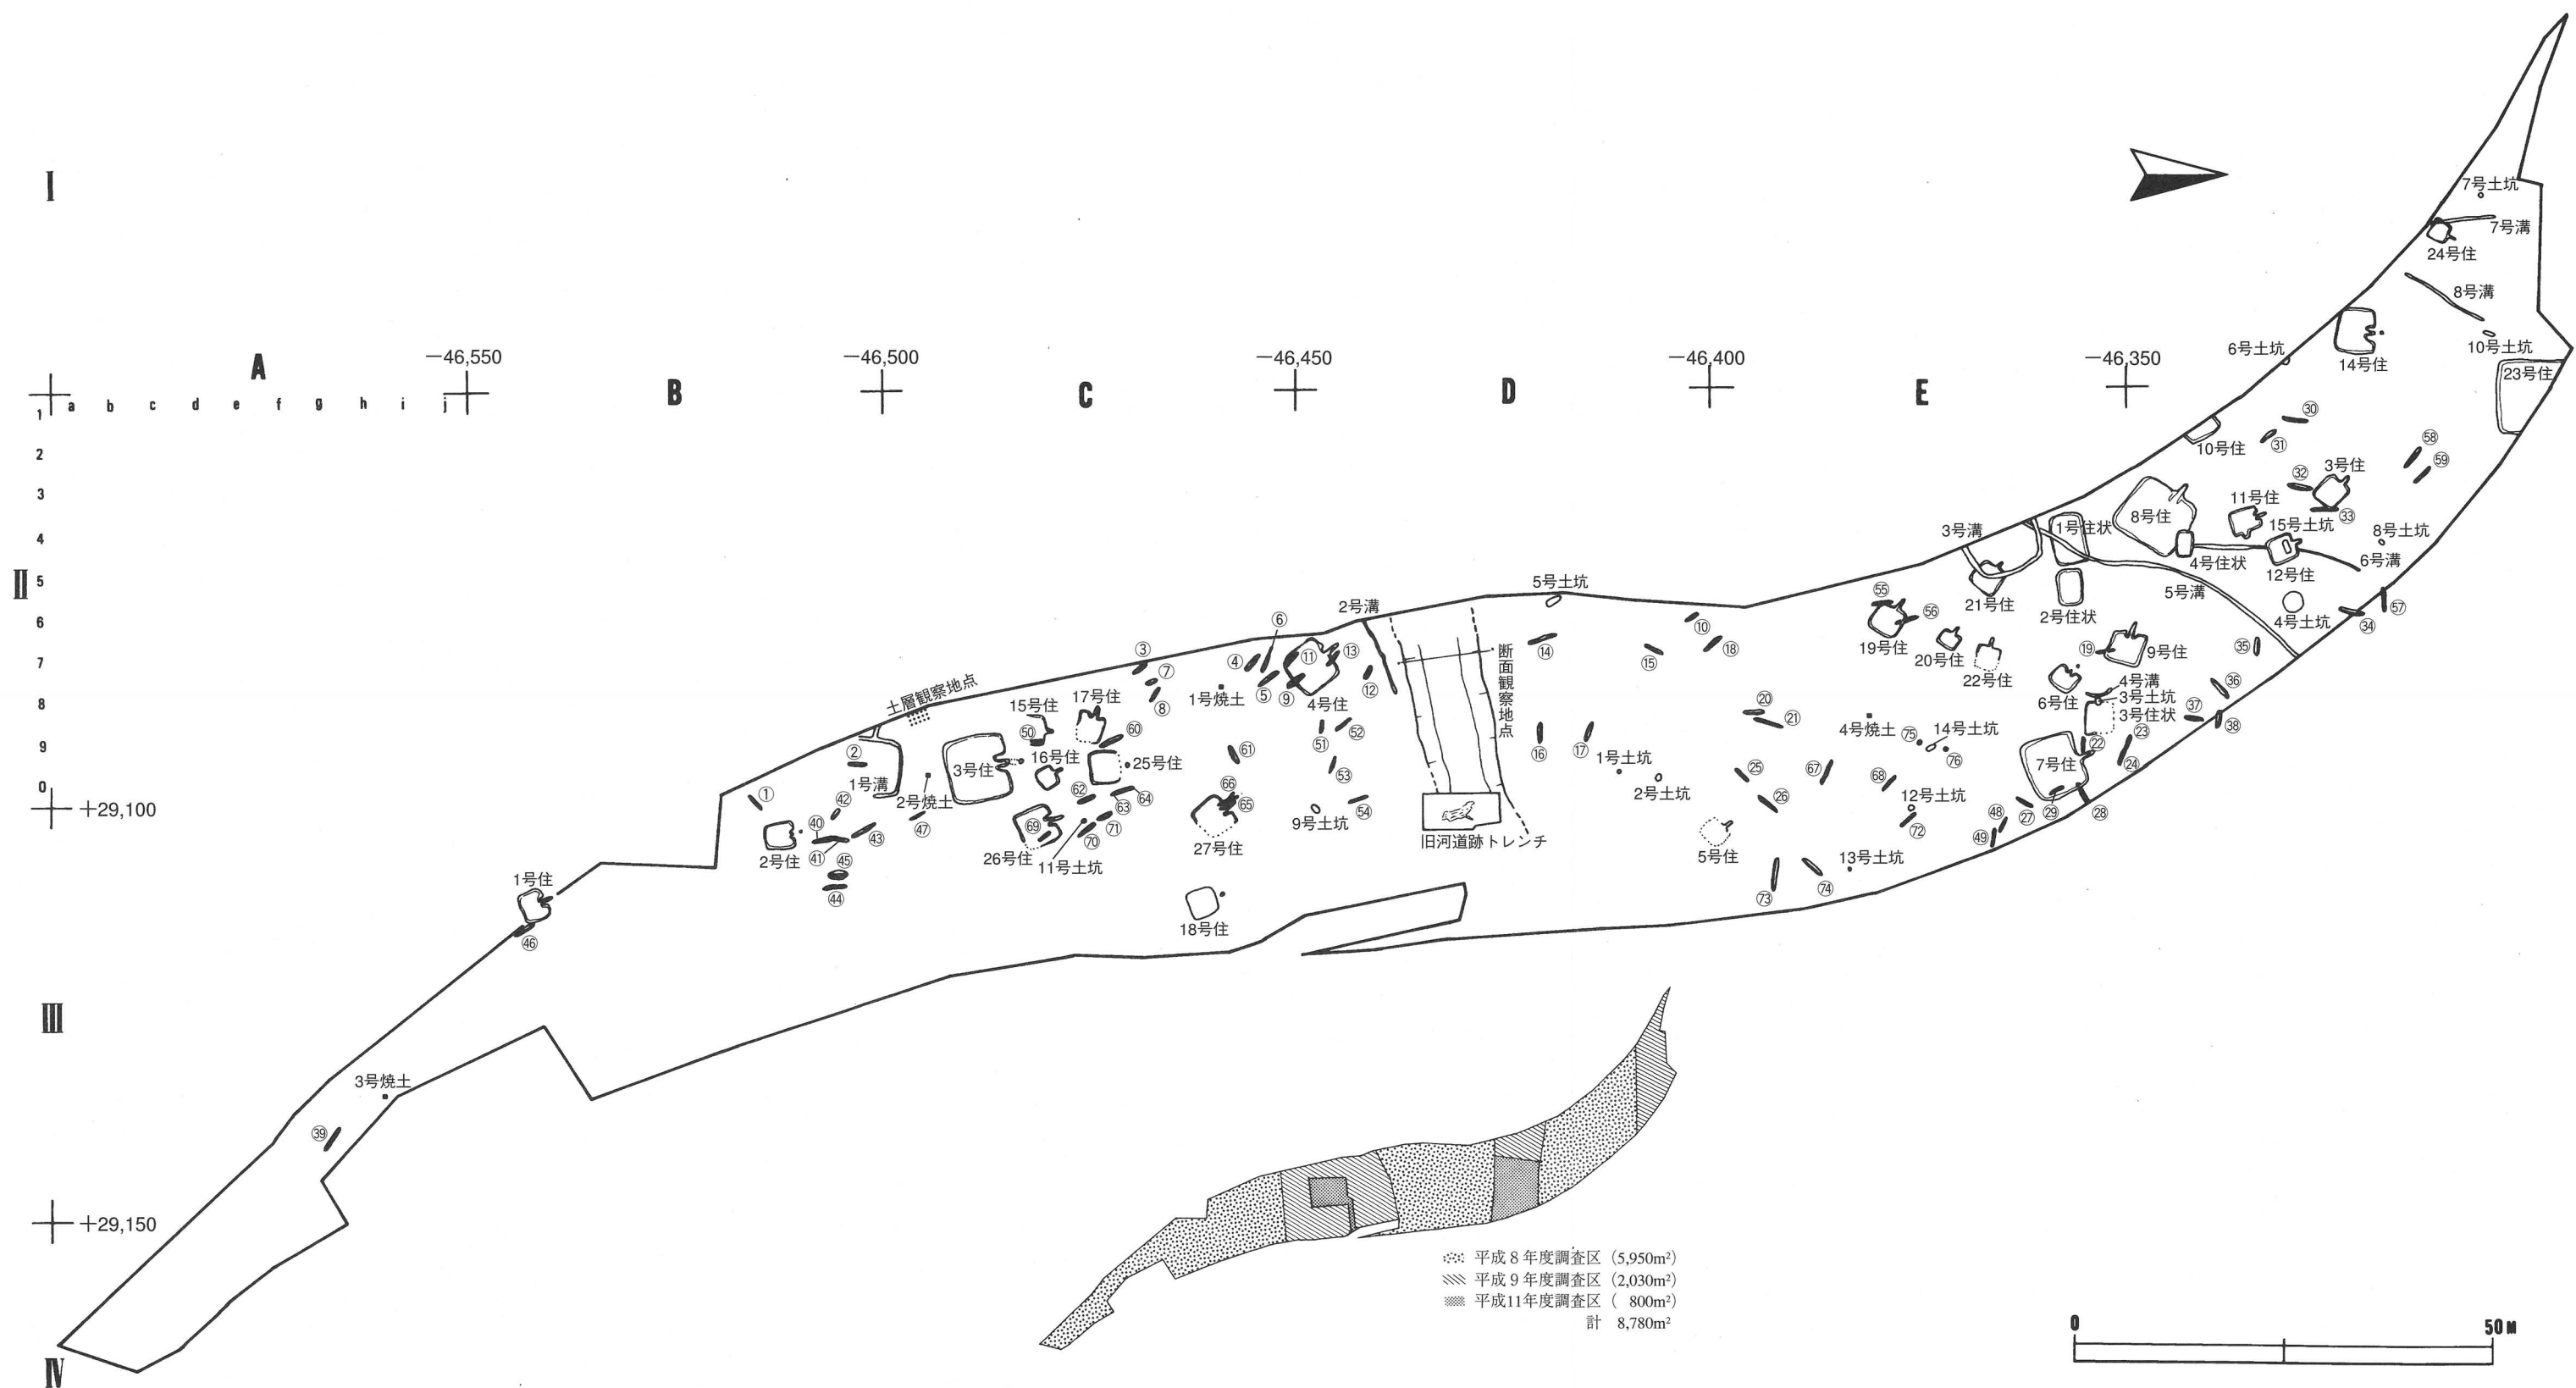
I

7号土坑
7号溝
24号住
8号溝
10号土坑
14号住
6号土坑
23号住

A
−46,550
−46,500
−46,450
−46,400
−46,350

a b c d e f g h i j
B C D E

1
2
3
4
II 5
6
7
8
9
0

10号住
30
31
58
59
32
3号住
11号住
8号住
33
3号溝
1号住状
15号土坑
8号土坑
4号住状
12号住
6号溝
21号住
5号溝
2号住状
4号土坑
34
57
5号土坑
2号溝
55
56
19号住
20号住
22号住
19
9号住
35
6
13
11
4
3
7
8
5
9
12
4号住
1号焼土
14
10
18
15
断面観察地点
土層観察地点
15号住
17号住
50
60
16号住
25号住
2
1号溝
3号住
2号焼土
61
51
52
53
16
17
1号土坑
20
21
4号焼土
75
14号土坑
76
6号住
4号溝
3号土坑
3号住状
37
36
38
22
23
7号住
24
1
42
40
41
43
47
62
64
63
69
71
70
66
65
54
9号土坑
2号土坑
25
67
68
26
12号土坑
72
48
27
29
28
49
2号住
45
44
26号住
11号土坑
27号住
旧河道跡トレンチ
5号住
13号土坑
73
74
+29,100
1号住
46
18号住

III

3号焼土
39

+29,150

平成８年度調査区（5,950m²）
平成９年度調査区（2,030m²）
平成11年度調査区（ 800m²）
計 8,780m²

0
50M

IV